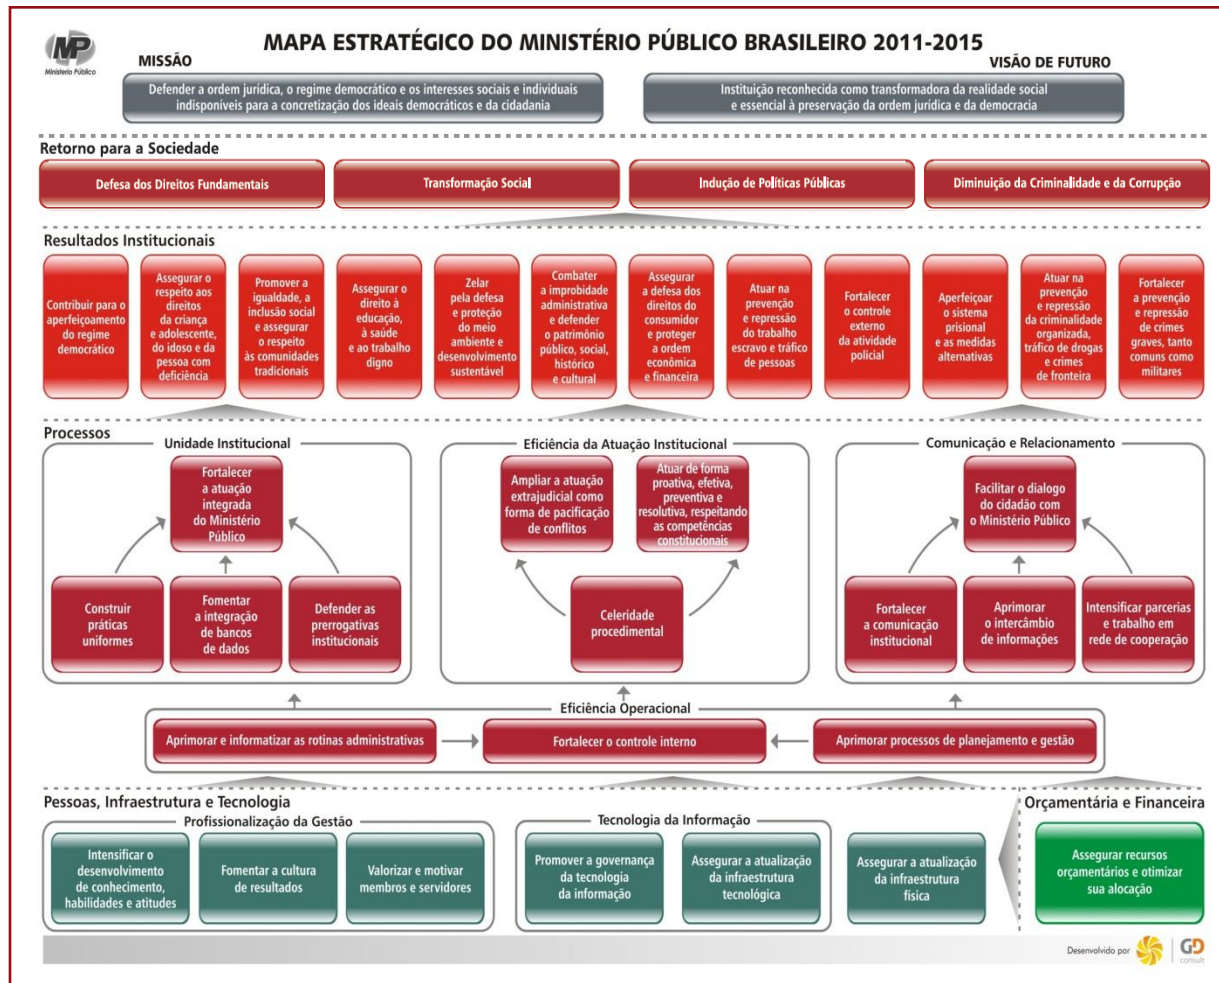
MP
Ministério Público

MAPA ESTRATÉGICO DO MINISTÉRIO PÚBLICO BRASILEIRO 2011-2015

MISSÃO
Defender a ordem jurídica, o regime democrático e os interesses sociais e individuais indisponíveis para a concretização dos ideais democráticos e da cidadania

VISÃO DE FUTURO
Instituição reconhecida como transformadora da realidade social e essencial à preservação da ordem jurídica e da democracia

Retorno para a Sociedade
Defesa dos Direitos Fundamentais
Transformação Social
Indução de Políticas Públicas
Diminuição da Criminalidade e da Corrupção

Resultados Institucionais
Contribuir para o aperfeiçoamento do regime democrático
Assegurar o respeito aos direitos da criança e adolescente, do idoso e da pessoa com deficiência
Promover a igualdade, a inclusão social e assegurar o respeito às comunidades tradicionais
Assegurar o direito à educação, à saúde e ao trabalho digno
Zelar pela defesa e proteção do meio ambiente e desenvolvimento sustentável
Combater a improbidade administrativa e defender o patrimônio público, social, histórico e cultural
Assegurar a defesa dos direitos do consumidor e proteger a ordem econômica e financeira
Atuar na prevenção e repressão do trabalho escravo e tráfico de pessoas
Fortalecer o controle externo da atividade policial
Aperfeiçoar o sistema prisional e as medidas alternativas
Atuar na prevenção e repressão da criminalidade organizada, tráfico de drogas e crimes de fronteira
Fortalecer a prevenção e repressão de crimes graves, tanto comuns como militares

Processos
Unidade Institucional
Fortalecer a atuação integrada do Ministério Público
Construir práticas uniformes
Fomentar a integração de bancos de dados
Defender as prerrogativas institucionais

Eficiência da Atuação Institucional
Ampliar a atuação extrajudicial como forma de pacificação de conflitos
Atuar de forma proativa, efetiva, preventiva e resolutiva, respeitando as competências constitucionais
Celeridade procedimental

Comunicação e Relacionamento
Facilitar o dialogo do cidadão com o Ministério Público
Fortalecer a comunicação institucional
Aprimorar o intercâmbio de informações
Intensificar parcerias e trabalho em rede de cooperação

Eficiência Operacional
Aprimorar e informatizar as rotinas administrativas
Fortalecer o controle interno
Aprimorar processos de planejamento e gestão

Pessoas, Infraestrutura e Tecnologia
Profissionalização da Gestão
Intensificar o desenvolvimento de conhecimento, habilidades e atitudes
Fomentar a cultura de resultados
Valorizar e motivar membros e servidores

Tecnologia da Informação
Promover a governança da tecnologia da informação
Assegurar a atualização da infraestrutura tecnológica

Assegurar a atualização da infraestrutura física

Orçamentária e Financeira
Assegurar recursos orçamentários e otimizar sua alocação

Desenvolvido por GD consult